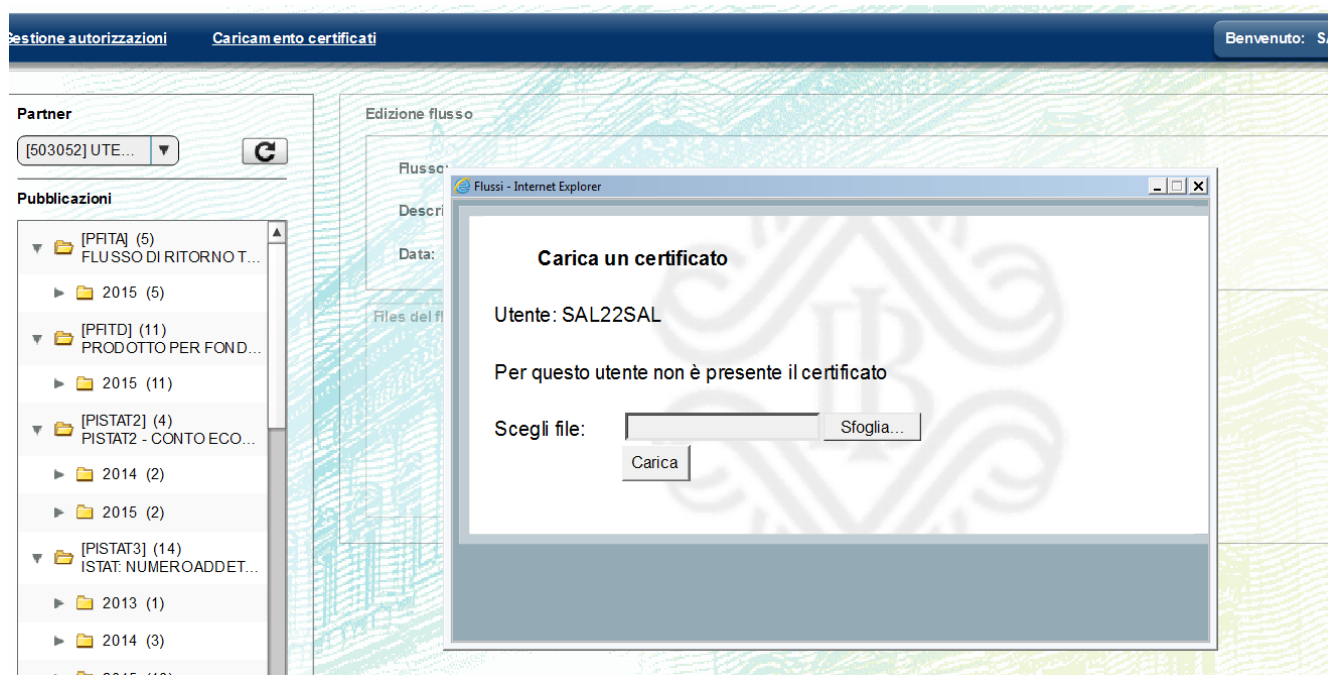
Gestione autorizzazioni Caricamento certificati

Benvenuto: SA

Partner

[503052] UTE...

Pubblicazioni

[PFITA] (5)
FLUSSO DI RITORNO T...

2015 (5)

[PFITD] (11)
PRODOTTO PER FOND...

2015 (11)

[PISTAT2] (4)
PISTAT2 - CONTO ECO...

2014 (2)

2015 (2)

[PISTAT3] (14)
ISTAT: NUMEROADDET...

2013 (1)

2014 (3)

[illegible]

Edizione flusso

Flusso

Descri

Data:

Files del fl

Flussi - Internet Explorer

Carica un certificato

Utente: SAL22SAL

Per questo utente non è presente il certificato

Scegli file:

Sfoglia...

Carica